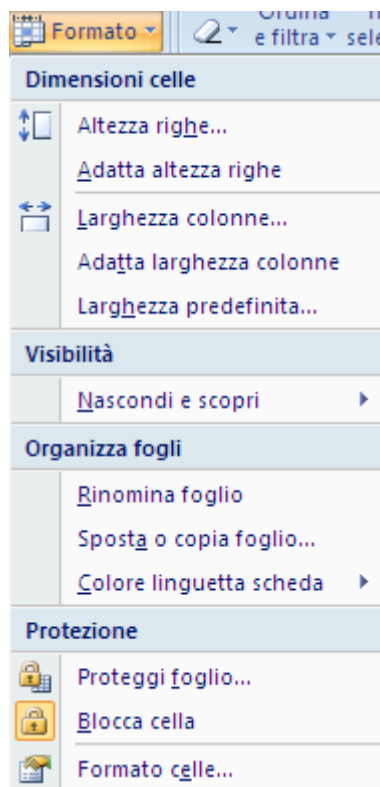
Formato
Ordina e filtra
sele

Dimensioni celle
Altezza righe...
Adatta altezza righe
Larghezza colonne...
Adatta larghezza colonne
Larghezza predefinita...

Visibilità
Nascondi e scopri

Organizza fogli
Rinomina foglio
Sposta o copia foglio...
Colore linguetta scheda

Protezione
Proteggi foglio...
Blocca cella
Formato celle...